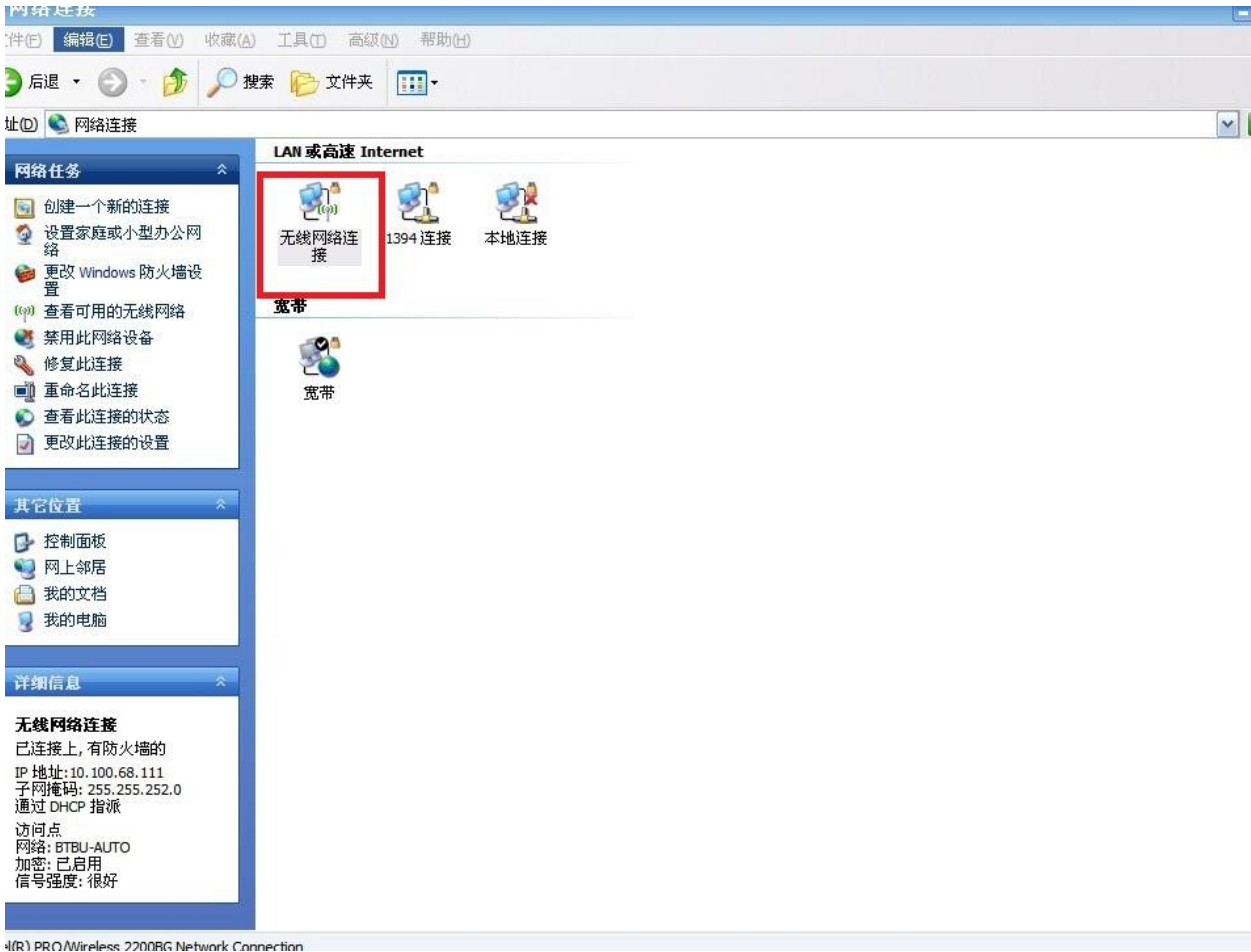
网络连接

件(F) 编辑(E) 查看(V) 收藏(A) 工具(T) 高级(N) 帮助(H)

后退 搜索 文件夹

址(D) 网络连接

网络任务

创建一个新的连接
设置家庭或小型办公网络
更改 Windows 防火墙设置
查看可用的无线网络
禁用此网络设备
修复此连接
重命名此连接
查看此连接的状态
更改此连接的设置

其它位置

控制面板
网上邻居
我的文档
我的电脑

详细信息

无线网络连接
已连接上，有防火墙的
IP 地址: 10.100.68.111
子网掩码: 255.255.252.0
通过 DHCP 指派
访问点
网络: BTBU-AUTO
加密: 已启用
信号强度: 很好

LAN 或高速 Internet

无线网络连接

1394 连接

本地连接

宽带

宽带

l(R) PRO/Wireless 2200BG Network Connection